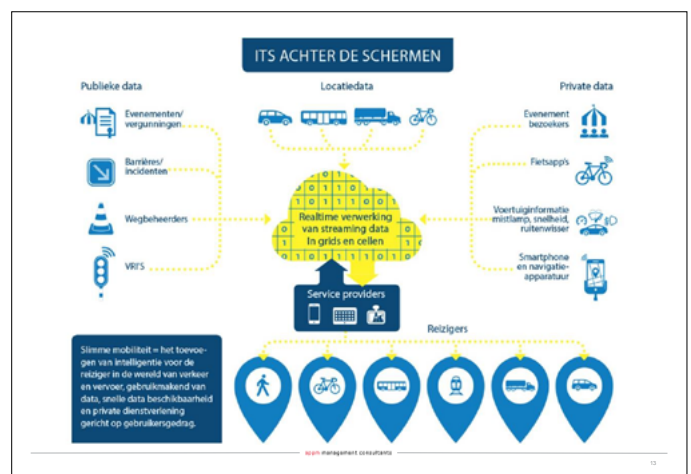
ITS ACHTER DE SCHERMEN

Publieke data

Evenementen/ vergunningen

Barrières/ incidenten

Wegbeheerders

VRI'S

Locatiedata

Private data

Evenement bezoekers

Fietsapp's

Voertuiginformatie mistlamp, snelheid, ruitenwisser

Smartphone en navigatie-apparatuur

Realtime verwerking van streaming data in grids en cellen

Service providers

Reizigers

Slimme mobiliteit = het toevoegen van intelligentie voor de reiziger in de wereld van verkeer en vervoer, gebruikmakend van data, snelle data beschikbaarheid en private dienstverlening gericht op gebruikersgedrag.

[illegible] management consultants

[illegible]